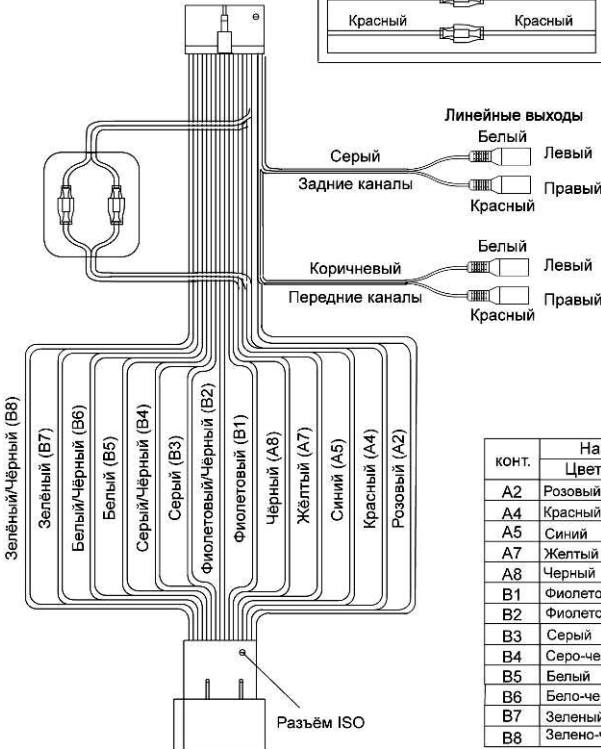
Красный Красный

Линейные выходы

Белый

Серый Левый

Задние каналы Правый

Красный

Белый

Коричневый Левый

Передние каналы Правый

Красный

Зелёный/Чёрный (B8)

Зелёный (B7)

Белый/Чёрный (B6)

Белый (B5)

Серый/Чёрный (B4)

Серый (B3)

Фиолетовый/Чёрный (B2)

Фиолетовый (B1)

Чёрный (A8)

Жёлтый (A7)

Синий (A5)

Красный (A4)

Розовый (A2)

Разъём ISO

| конт. | На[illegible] |
|---|---|
| | Цвет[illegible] |
| A2 | Розовый |
| A4 | Красный |
| A5 | Синий |
| A7 | Желтый |
| A8 | Черный |
| B1 | Фиолето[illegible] |
| B2 | Фиолето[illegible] |
| B3 | Серый |
| B4 | Серо-че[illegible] |
| B5 | Белый |
| B6 | Бело-че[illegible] |
| B7 | Зеленый |
| B8 | Зелено-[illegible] |